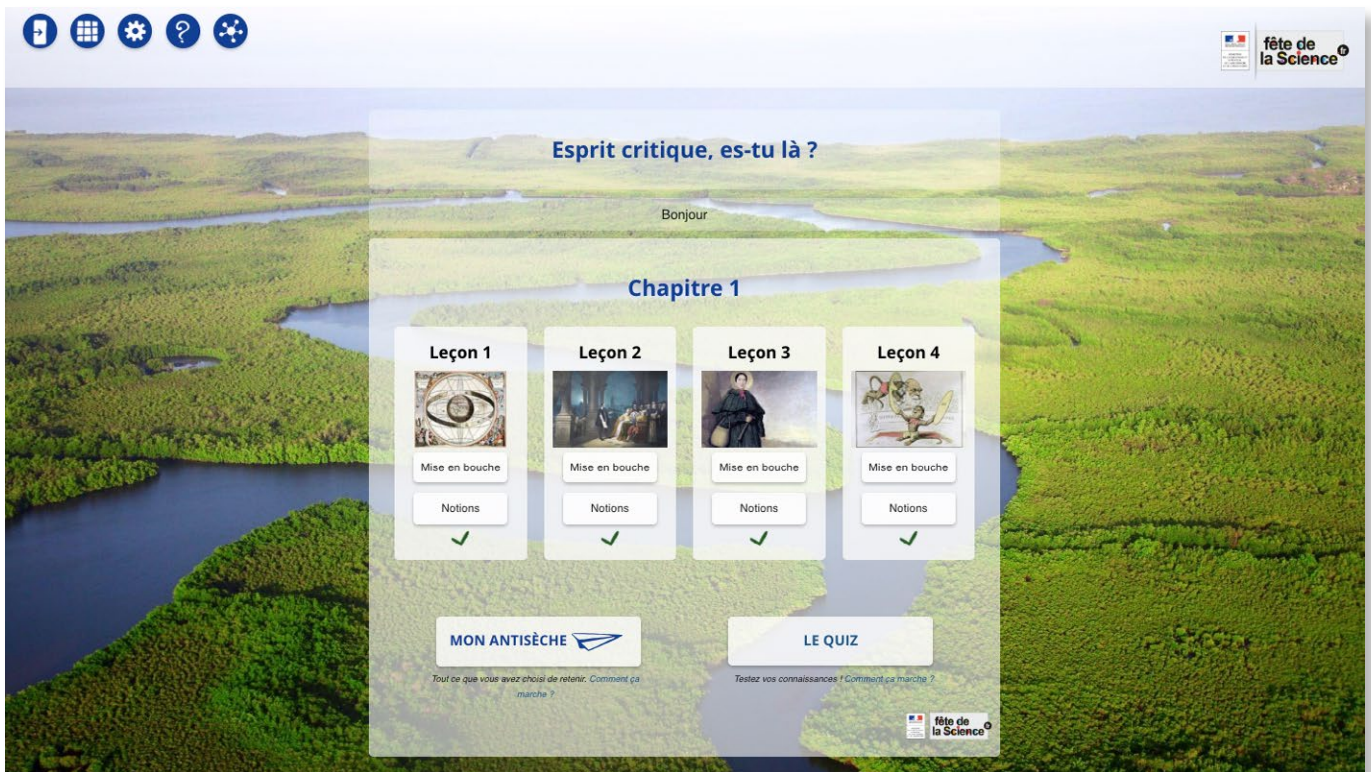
fête de la Science fr

Esprit critique, es-tu là ?

Bonjour

Chapitre 1

Leçon 1

Mise en bouche

Notions

Leçon 2

Mise en bouche

Notions

Leçon 3

Mise en bouche

Notions

Leçon 4

Mise en bouche

Notions

MON ANTISÈCHE

Tout ce que vous avez choisi de retenir. Comment ça marche ?

LE QUIZ

Testez vos connaissances ! Comment ça marche ?

fête de la Science fr